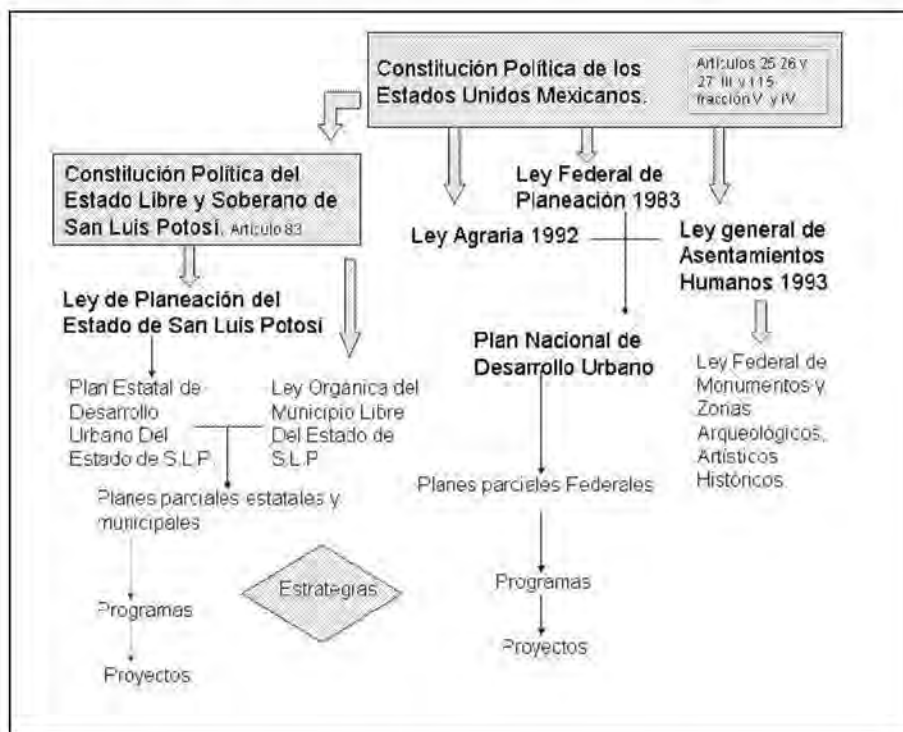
Constitución Política de los Estados Unidos Mexicanos.

Artículos 25 26 y 27 III y 115 fracción V y IV

Constitución Política del Estado Libre y Soberano de San Luis Potosí. Artículo 83

Ley Federal de Planeación 1983

Ley Agraria 1992

Ley general de Asentamientos Humanos 1993

Ley de Planeación del Estado de San Luis Potosí

Plan Nacional de Desarrollo Urbano

Ley Federal de Monumentos y Zonas Arqueológicos, Artísticos Históricos.

Plan Estatal de Desarrollo Urbano Del Estado de S.L.P

Ley Orgánica del Municipio Libre Del Estado de S.L.P

Planes parciales estatales y municipales

Planes parciales Federales

Estrategias

Programas

Proyectos

Programas

Proyectos